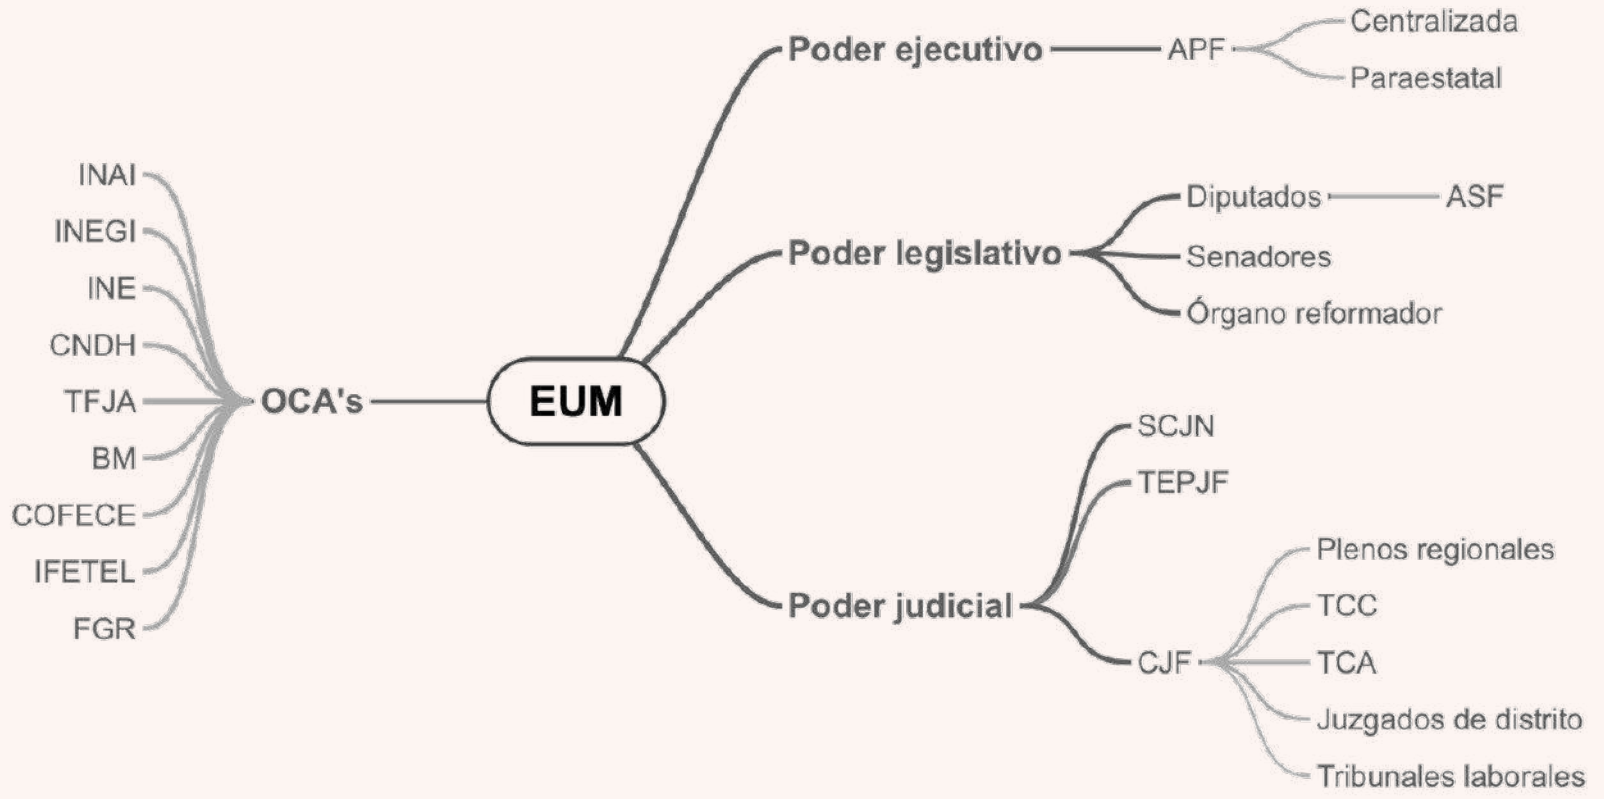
EUM

Poder ejecutivo
APF
Centralizada
Paraestatal

Poder legislativo
Diputados
ASF
Senadores
Órgano reformador

Poder judicial
SCJN
TEPJF
CJF
Plenos regionales
TCC
TCA
Juzgados de distrito
Tribunales laborales

OCA's
INAI
INEGI
INE
CNDH
TFJA
BM
COFECE
IFETEL
FGR